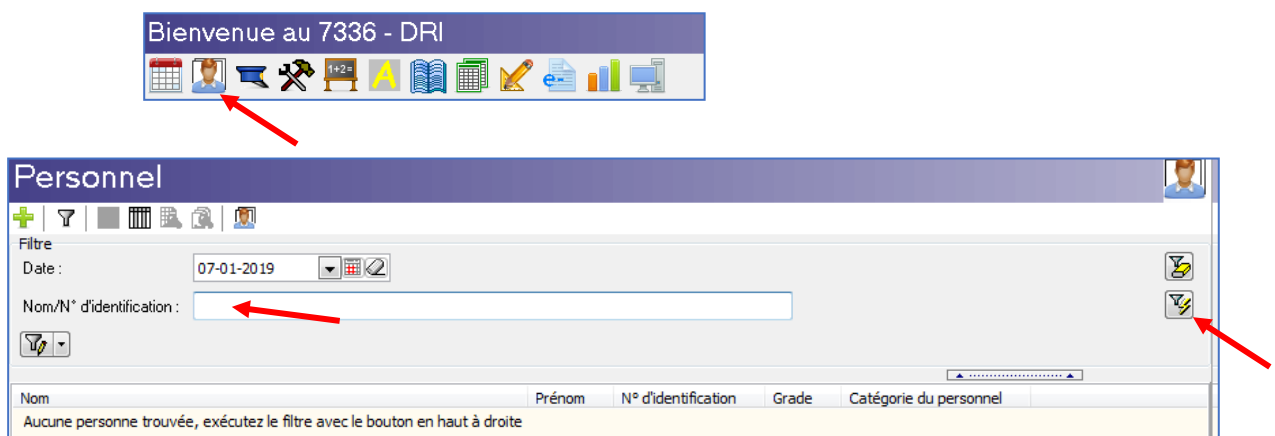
Bienvenue au 7336 - DRI

1+2=

Personnel

Filtre

Date : 07-01-2019

Nom/N° d'identification :

| Nom | Prénom | N° d'identification | Grade | Catégorie du personnel |
|---|---|---|---|---|
| Aucune personne trouvée, exécutez le filtre avec le bouton en haut à droite | | | | |